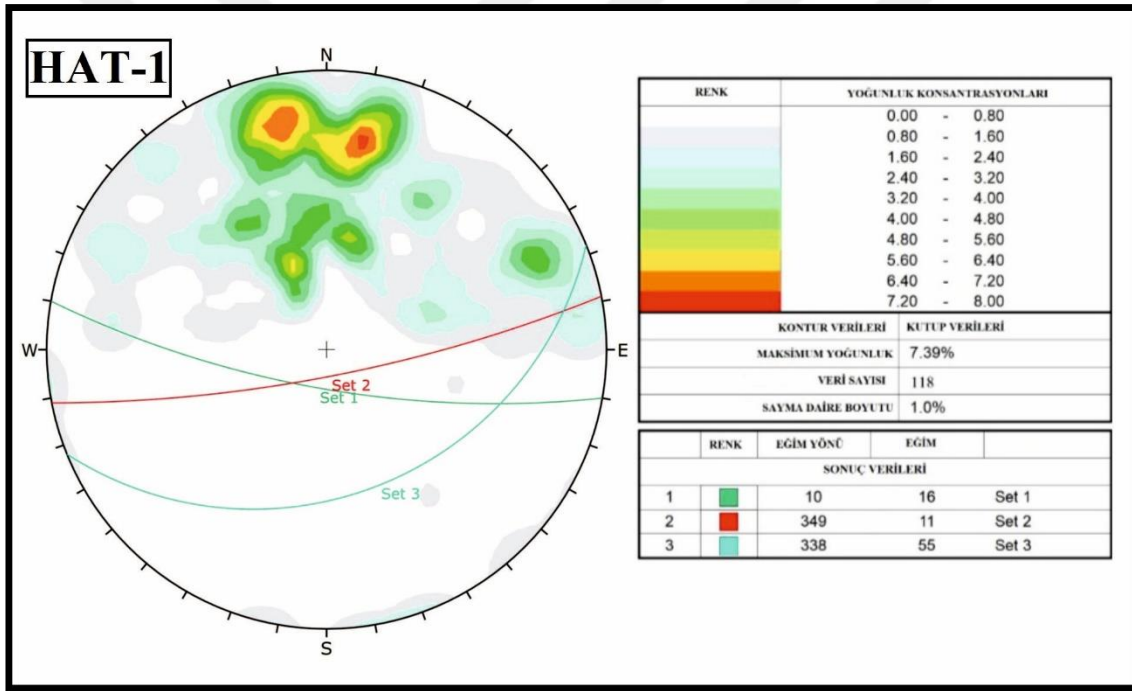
HAT-1

N
W
E
S
Set 2
Set 1
Set 3

| RENK | YOĞUNLUK KONSANTRASYONLARI |
|---|---|
| | 0.00 - 0.80 |
| | 0.80 - 1.60 |
| | 1.60 - 2.40 |
| | 2.40 - 3.20 |
| | 3.20 - 4.00 |
| | 4.00 - 4.80 |
| | 4.80 - 5.60 |
| | 5.60 - 6.40 |
| | 6.40 - 7.20 |
| | 7.20 - 8.00 |

| KONTUR VERİLERİ | KUTUP VERİLERİ |
|---|---|
| MAKSİMUM YOĞUNLUK | 7.39% |
| VERİ SAYISI | 118 |
| SAYMA DAİRE BOYUTU | 1.0% |

| | RENK | EĞİM YÖNÜ | EĞİM | |
|---|---|---|---|---|
| SONUÇ VERİLERİ | | | | |
| 1 | | 10 | 16 | Set 1 |
| 2 | | 349 | 11 | Set 2 |
| 3 | | 338 | 55 | Set 3 |